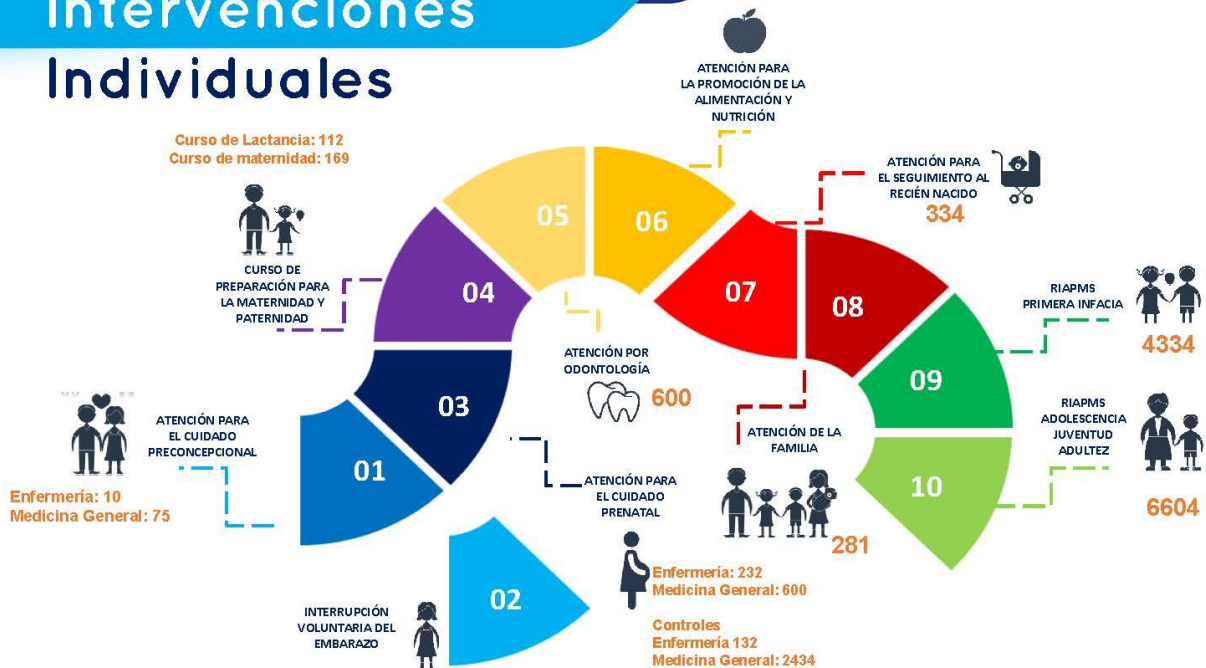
Intervenciones Individuales

Curso de Lactancia: 112
Curso de maternidad: 169

ATENCIÓN PARA LA PROMOCIÓN DE LA ALIMENTACIÓN Y NUTRICIÓN

ATENCIÓN PARA EL SEGUIMIENTO AL RECIÉN NACIDO
334

CURSO DE PREPARACIÓN PARA LA MATERNIDAD Y PATERNIDAD

05
06
04
07
08

RIAPMS PRIMERA INFACIA
4334

ATENCIÓN POR ODONTOLOGÍA
600

09

03

ATENCIÓN PARA EL CUIDADO PRECONCEPCIONAL

Enfermería: 10
Medicina General: 75

01

ATENCIÓN DE LA FAMILIA
281

RIAPMS ADOLESCENCIA JUVENTUD ADULTEZ
6604

10

ATENCIÓN PARA EL CUIDADO PRENATAL

Enfermería: 232
Medicina General: 600

02

INTERRUPCIÓN VOLUNTARIA DEL EMBARAZO

Controles
Enfermería 132
Medicina General: 2434